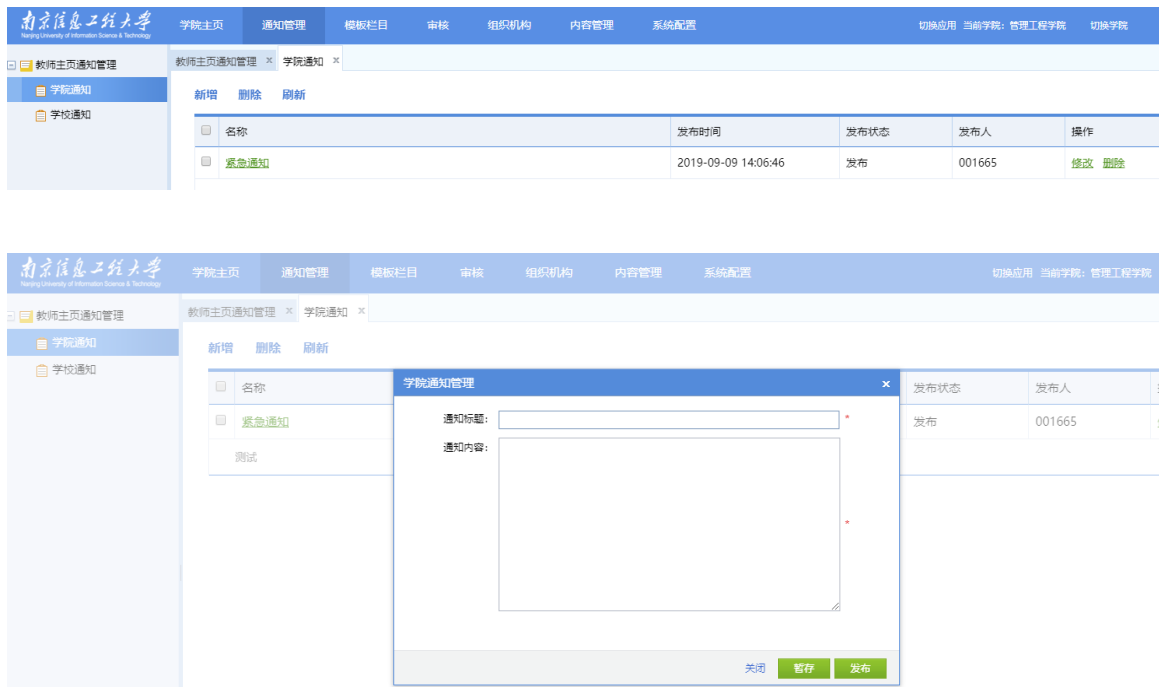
南京信息工程大学
Nanjing University of Information Science & Technology

学院主页 通知管理 模板栏目 审核 组织机构 内容管理 系统配置

切换应用 当前学院：管理工程学院 切换学院

教师主页通知管理
学院通知
学校通知

教师主页通知管理 × 学院通知 ×

新增 删除 刷新

| | 名称 | 发布时间 | 发布状态 | 发布人 | 操作 |
|---|---|---|---|---|---|
| | 紧急通知 | 2019-09-09 14:06:46 | 发布 | 001665 | 修改 删除 |

南京信息工程大学
Nanjing University of Information Science & Technology

学院主页 通知管理 模板栏目 审核 组织机构 内容管理 系统配置

切换应用 当前学院：管理工程学院

教师主页通知管理
学院通知
学校通知

教师主页通知管理 × 学院通知 ×

新增 删除 刷新

| | 名称 | 发布状态 | 发布人 |
|---|---|---|---|
| | 紧急通知 | 发布 | 001665 |
| | 测试 | | |

学院通知管理 ×

通知标题： *

通知内容： *

关闭 暂存 发布